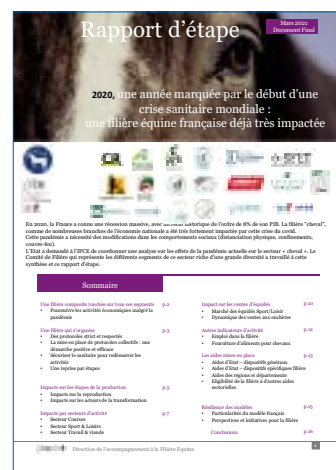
Rapport d'étape

Mars 2021
Document Final

2020, une année marquée par le début d'une crise sanitaire mondiale : une filière équine française déjà très impactée

En 2020, la France a connu une récession massive, avec un recul historique de l'ordre de 8% de son PIB. La filière "cheval", comme de nombreuses branches de l'économie nationale a été très fortement impactée par cette crise du covid. Cette pandémie a nécessité des modifications dans les comportements sociaux (distanciation physique, confinements, couvre-feu).
L'Etat a demandé à l'IFCE de coordonner une analyse sur les effets de la pandémie actuelle sur le secteur « cheval ». Le Comité de Filière qui représente les différents segments de ce secteur riche d'une grande diversité a travaillé à cette synthèse et ce rapport d'étape.

Sommaire

Une filière composite touchée sur tous ses segments p.2
• Poursuivre les activités économiques malgré la pandémie

Une filière qui s'organise p.3
• Des protocoles strict et respectés
• La mise en place de protocoles collectifs : une démarche positive et efficace
• Sécuriser le sanitaire pour redémarrer les activités
• Une reprise par étapes

Impacts sur les étapes de la production p.5
• Impacts sur la reproduction
• Impacts sur les acteurs de la transformation

Impacts par secteurs d'activité p.7
• Secteur Courses
• Secteur Sport & Loisirs
• Secteur Travail & viande

Impact sur les ventes d'équidés p.20
• Marché des équidés Sport/Loisir
• Dynamique des ventes aux enchères

Autres indicateurs d'activité p.22
• Emploi dans la filière
• Fourniture d'aliments pour chevaux

Les aides mises en place p.23
• Aides d'Etat – dispositifs généraux
• Aides d'Etat – dispositifs spécifiques filière
• Aides des régions et départements
• Eligibilité de la filière à d'autres aides sectorielles

Résilience des modèles p.25
• Particularités du modèle français
• Perspectives et initiatives pour la filière

Conclusions p.26

Direction de l'accompagnement à la Filière Equine 1